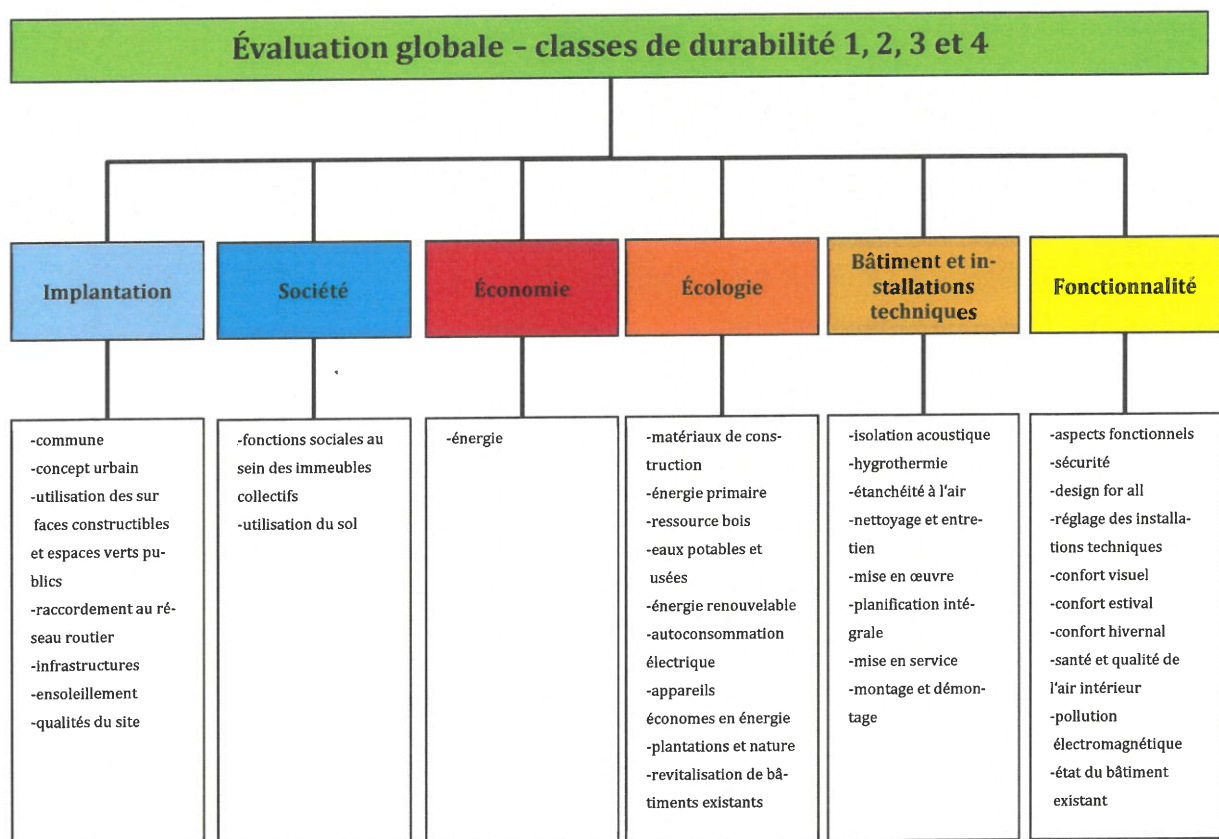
Évaluation globale – classes de durabilité 1, 2, 3 et 4

Implantation

-commune
-concept urbain
-utilisation des sur faces constructibles et espaces verts publics
-raccordement au réseau routier
-infrastructures
-ensoleillement
-qualités du site

Société

-fonctions sociales au sein des immeubles collectifs
-utilisation du sol

Économie

-énergie

Écologie

-matériaux de construction
-énergie primaire
-ressource bois
-eaux potables et usées
-énergie renouvelable
-autoconsommation électrique
-appareils économes en énergie
-plantations et nature
-revitalisation de bâtiments existants

Bâtiment et installations techniques

-isolation acoustique
-hygrothermie
-étanchéité à l'air
-nettoyage et entretien
-mise en œuvre
-planification intégrale
-mise en service
-montage et démontage

Fonctionnalité

-aspects fonctionnels
-sécurité
-design for all
-réglage des installations techniques
-confort visuel
-confort estival
-confort hivernal
-santé et qualité de l'air intérieur
-pollution électromagnétique
-état du bâtiment existant